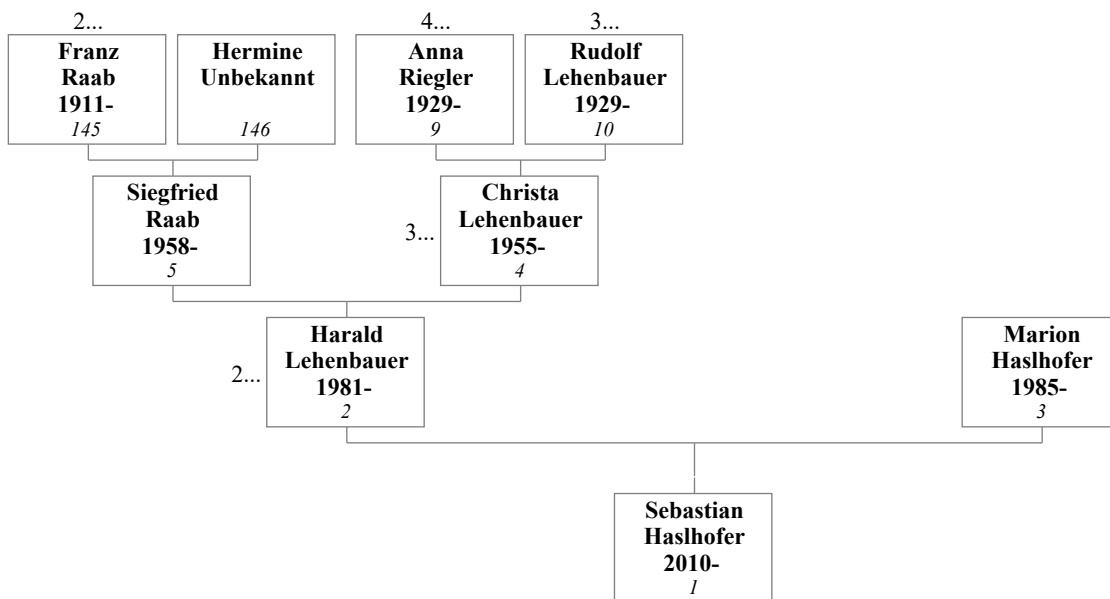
2...
**Franz Raab 1911-**
*145*

**Hermine Unbekannt**
*146*

4...
**Anna Riegler 1929-**
*9*

3...
**Rudolf Lehenbauer 1929-**
*10*

**Siegfried Raab 1958-**
*5*

3...
**Christa Lehenbauer 1955-**
*4*

2...
**Harald Lehenbauer 1981-**
*2*

**Marion Haslhofer 1985-**
*3*

**Sebastian Haslhofer 2010-**
*1*